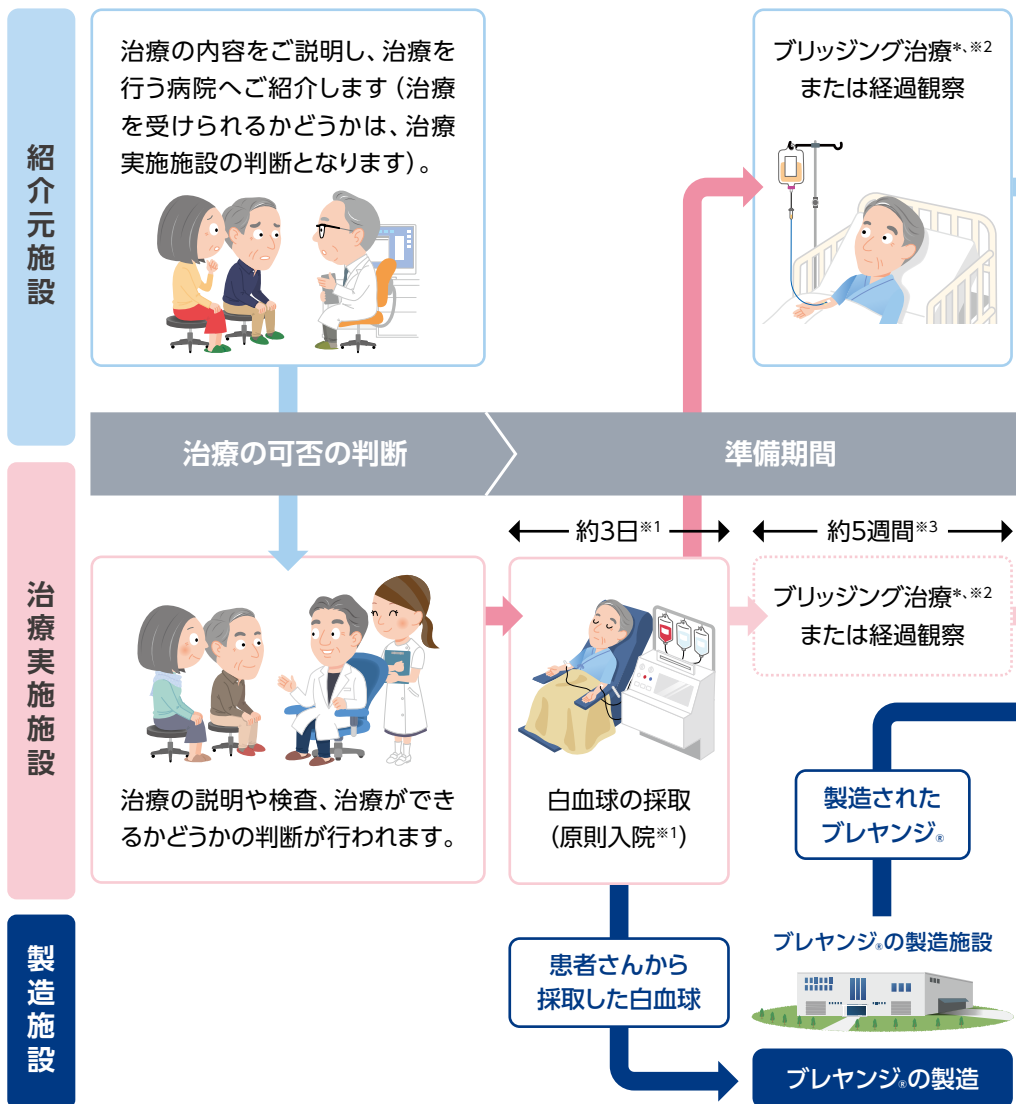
紹介元施設

治療の内容をご説明し、治療を行う病院へご紹介します（治療を受けられるかどうかは、治療実施施設の判断となります）。

ブリッジング治療*、※2
または経過観察

治療の可否の判断

準備期間

治療実施施設

約3日※1

約5週間※3

ブリッジング治療*、※2
または経過観察

治療の説明や検査、治療ができるかどうかの判断が行われます。

白血球の採取
（原則入院※1）

製造された
ブレヤンジ®

製造施設

患者さんから
採取した白血球

ブレヤンジ®の製造施設

ブレヤンジ®の製造